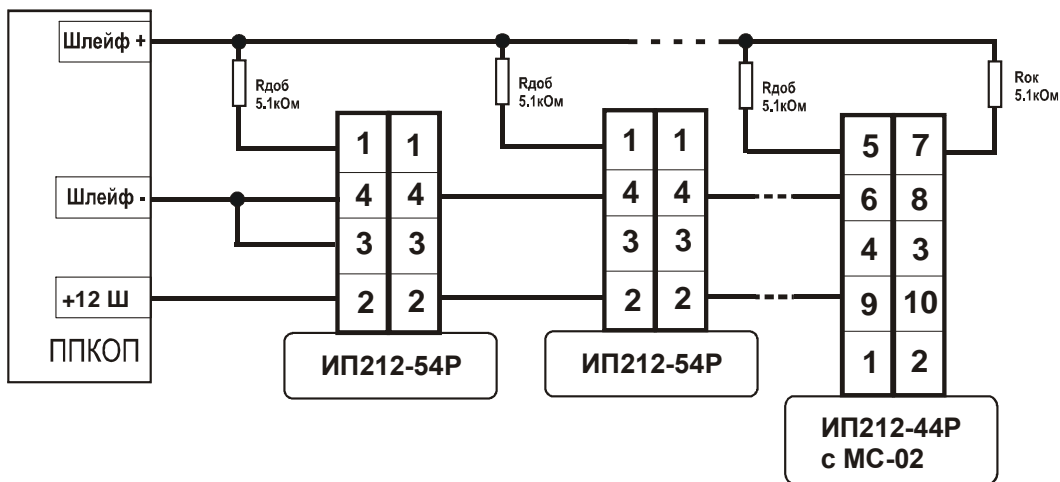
Шлейф +
Rдоб
5.1кОм
Rдоб
5.1кОм
Rдоб
5.1кОм
Rок
5.1кОм
Шлейф -
+12 Ш
ППКОП

| 1 | 1 |
|---|---|
| 4 | 4 |
| 3 | 3 |
| 2 | 2 |

ИП212-54Р

| 1 | 1 |
|---|---|
| 4 | 4 |
| 3 | 3 |
| 2 | 2 |

ИП212-54Р

| 5 | 7 |
|---|---|
| 6 | 8 |
| 4 | 3 |
| 9 | 10 |
| 1 | 2 |

ИП212-44Р
с МС-02